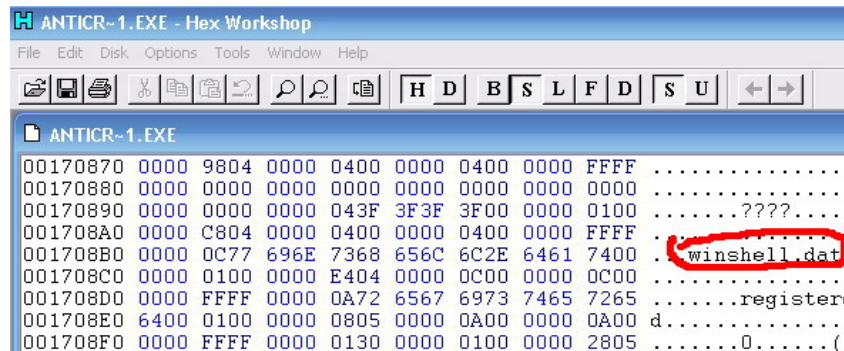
ANTICR~1.EXE - Hex Workshop

File Edit Disk Options Tools Window Help

H D B S L F D S U

ANTICR~1.EXE

| | | | | | | | | | |
|---|---|---|---|---|---|---|---|---|---|
| 00170870 | 0000 | 9804 | 0000 | 0400 | 0000 | 0400 | 0000 | FFFF | ........... |
| 00170880 | 0000 | 0000 | 0000 | 0000 | 0000 | 0000 | 0000 | 0000 | ........... |
| 00170890 | 0000 | 0000 | 0000 | 043F | 3F3F | 3F00 | 0000 | 0100 | .......????.. |
| 001708A0 | 0000 | C804 | 0000 | 0400 | 0000 | 0400 | 0000 | FFFF | ........... |
| 001708B0 | 0000 | 0C77 | 696E | 7368 | 656C | 6C2E | 6461 | 7400 | ...winshell.dat |
| 001708C0 | 0000 | 0100 | 0000 | E404 | 0000 | 0C00 | 0000 | 0C00 | ........... |
| 001708D0 | 0000 | FFFF | 0000 | 0A72 | 6567 | 6973 | 7465 | 7265 | .......registere |
| 001708E0 | 6400 | 0100 | 0000 | 0805 | 0000 | 0A00 | 0000 | 0A00 | d.......... |
| 001708F0 | 0000 | FFFF | 0000 | 0130 | 0000 | 0100 | 0000 | 2805 | ........0.....( |